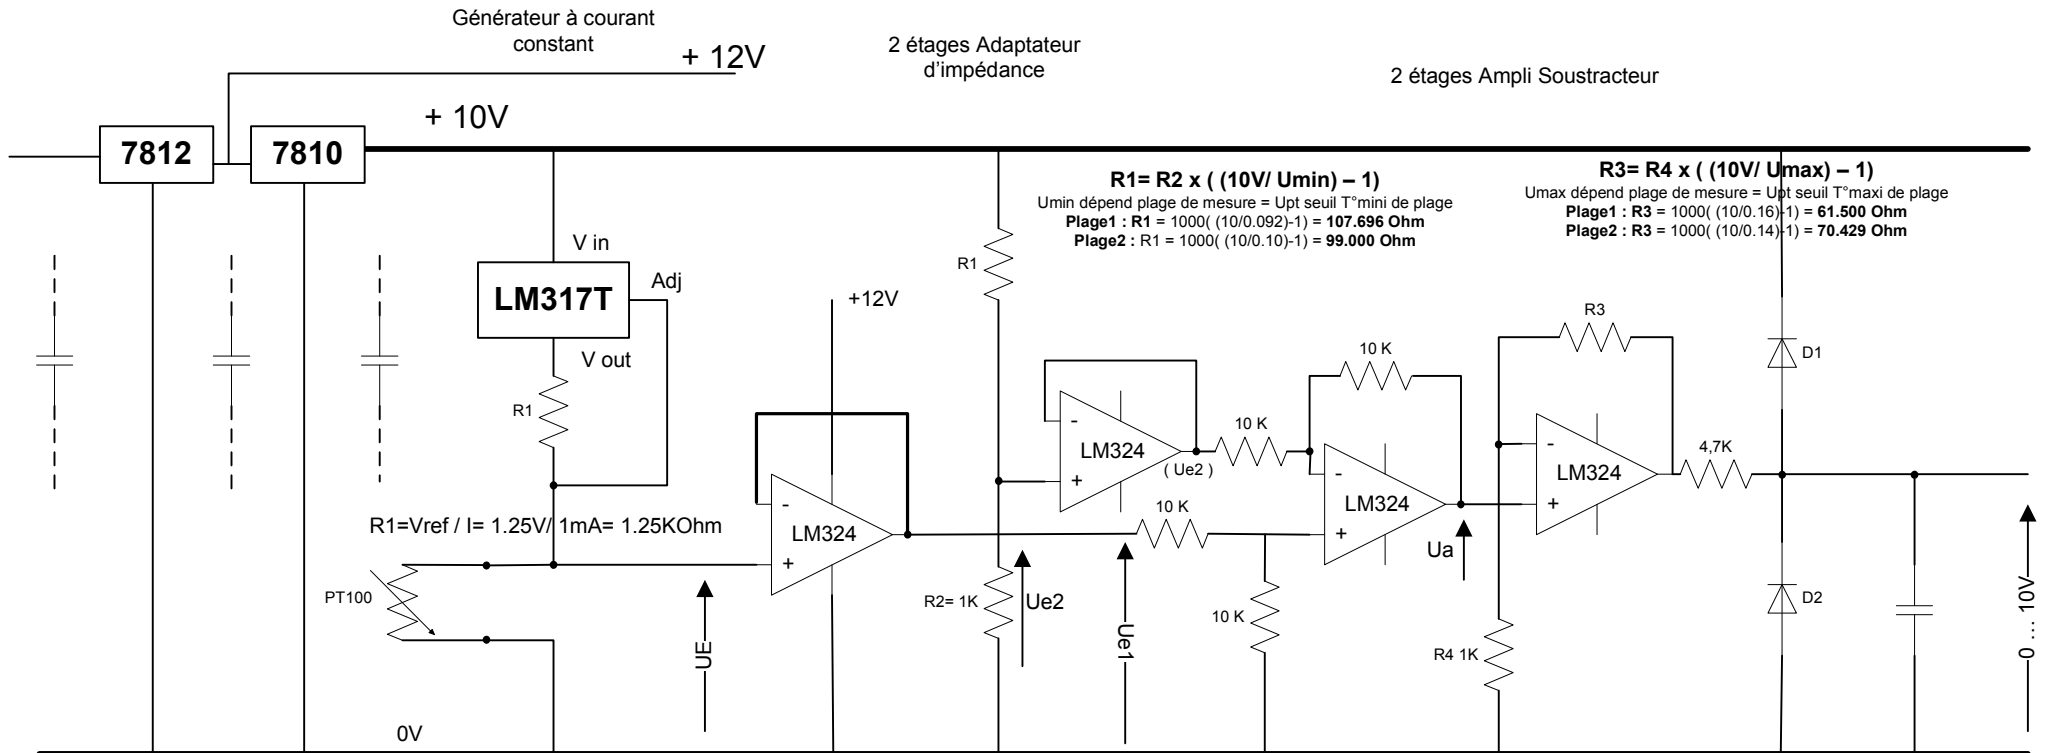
Générateur à courant constant

+ 12V

2 étages Adaptateur d'impédance

2 étages Ampli Soustracteur

+ 10V

7812

7810

R1= R2 x ( (10V/ Umin) – 1)
Umin dépend plage de mesure = Upt seuil T°mini de plage
Plage1 : R1 = 1000( (10/0.092)-1) = 107.696 Ohm
Plage2 : R1 = 1000( (10/0.10)-1) = 99.000 Ohm

R3= R4 x ( (10V/ Umax) – 1)
Umax dépend plage de mesure = Upt seuil T°maxi de plage
Plage1 : R3 = 1000( (10/0.16)-1) = 61.500 Ohm
Plage2 : R3 = 1000( (10/0.14)-1) = 70.429 Ohm

V in

LM317T

Adj

V out

R1

+12V

R1

R3

10 K

D1

LM324

( Ue2 )

10 K

LM324

LM324

4,7K

R1=Vref / I= 1.25V/ 1mA= 1.25KOhm

LM324

10 K

Ua

PT100

UE

R2= 1K

Ue2

Ue1

10 K

R4 1K

D2

0 ... 10V

0V